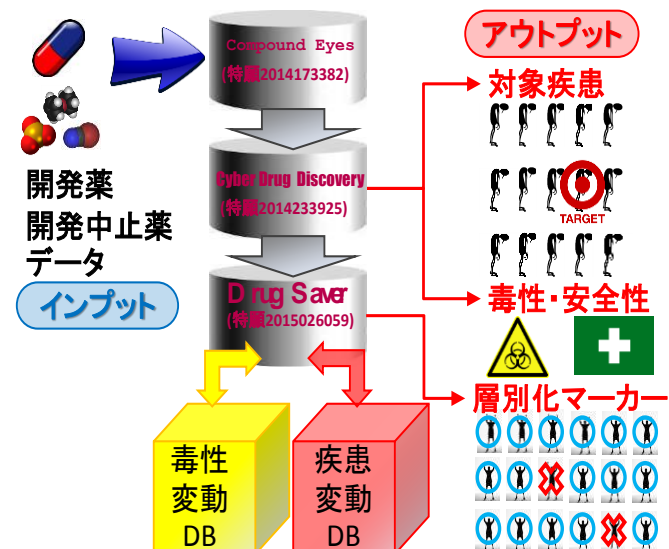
アウトプット

Compound Eyes
(特願2014173382)

対象疾患

Cyber Drug Discovery
(特願2014233925)

TARGET

開発薬
開発中止薬
データ

インプット

Drug Saver
(特願2015026059)

毒性・安全性

層別化マーカー

毒性
変動
DB

疾患
変動
DB